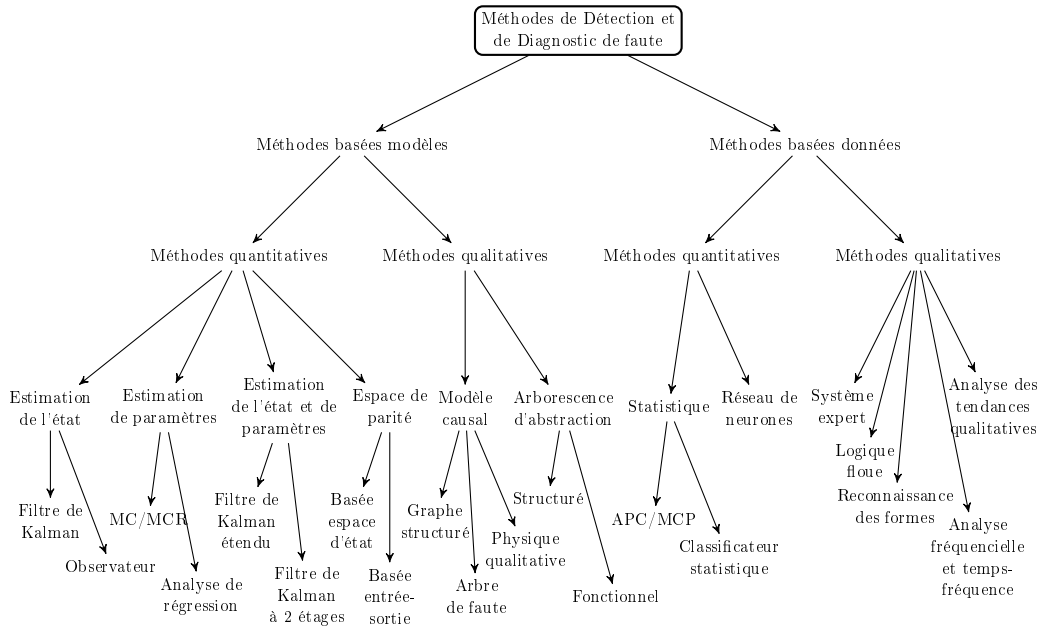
Méthodes de Détection et de Diagnostic de faute

Méthodes basées modèles

Méthodes basées données

Méthodes quantitatives

Méthodes qualitatives

Méthodes quantitatives

Méthodes qualitatives

Estimation de l'état

Estimation de paramètres

Estimation de l'état et de paramètres

Espace de parité

Modèle causal

Arborescence d'abstraction

Statistique

Réseau de neurones

Système expert

Logique floue

Reconnaissance des formes

Analyse des tendances qualitatives

Analyse fréquencielle et temps-fréquence

Filtre de Kalman

Observateur

MC/MCR

Analyse de régression

Filtre de Kalman étendu

Filtre de Kalman à 2 étages

Basée espace d'état

Basée entrée-sortie

Graphe structuré

Arbre de faute

Physique qualitative

Structuré

Fonctionnel

APC/MCP

Classificateur statistique